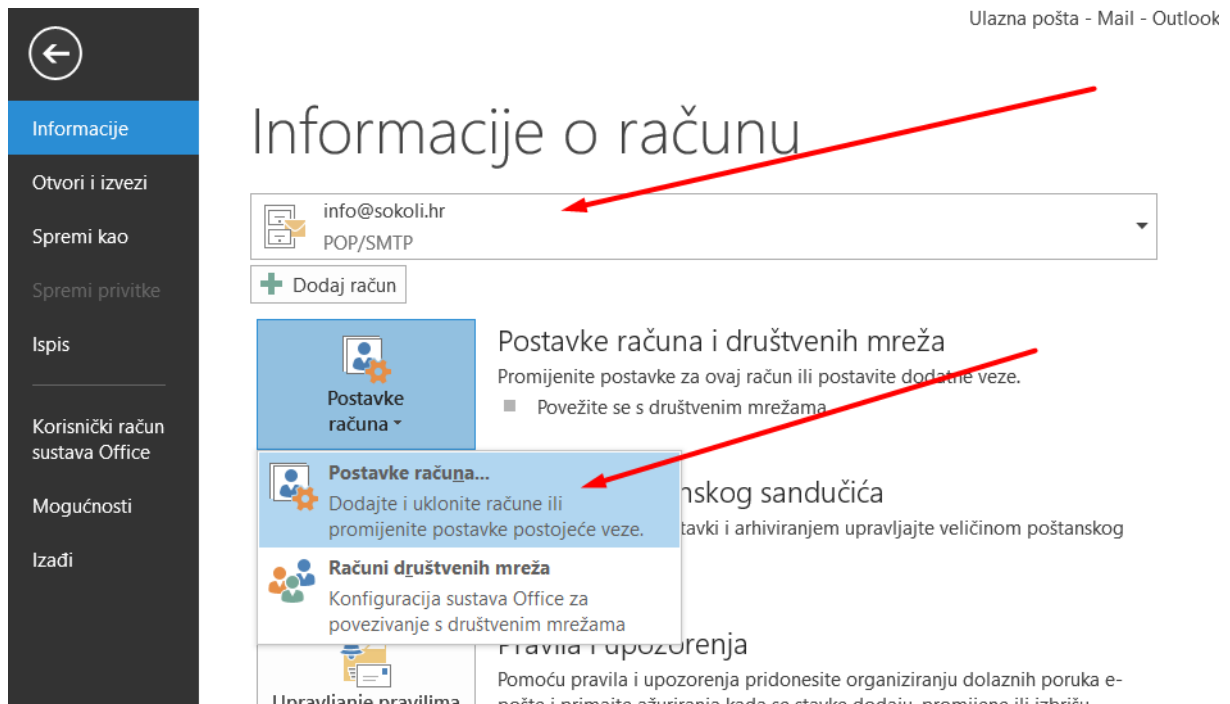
Ulazna pošta - Mail - Outlook

Informacije

Otvori i izvezi

Spremi kao

Spremi privitke

Ispis

Korisnički račun sustava Office

Mogućnosti

Izađi

Informacije o računu

info@sokoli.hr
POP/SMTP

Dodaj račun

Postavke računa

Postavke računa i društvenih mreža
Promijenite postavke za ovaj račun ili postavite dodatne veze.
Povežite se s društvenim mrežama

Postavke računa...
Dodajte i uklonite račune ili promijenite postavke postojeće veze.

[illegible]nskog sandučića
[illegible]tavki i arhiviranjem upravljajte veličinom poštanskog

Računi društvenih mreža
Konfiguracija sustava Office za povezivanje s društvenim mrežama

Pravila i upozorenja
Pomoću pravila i upozorenja pridonesite organiziranju dolaznih poruka e-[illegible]

Upravljanje pravilima